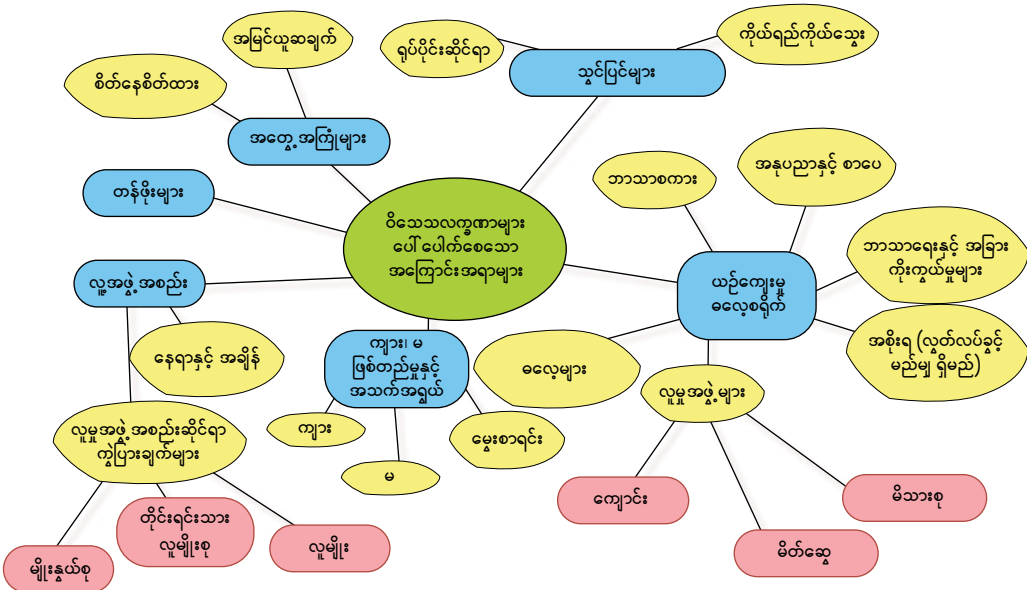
ဝိသေသလက္ခဏာများ ပေါ်ပေါက်စေသော အကြောင်းအရာများ

အတွေ့အကြုံများ

အမြင်ယူဆချက်

စိတ်နေစိတ်ထား

သွင်ပြင်များ

ရုပ်ပိုင်းဆိုင်ရာ

ကိုယ်ရည်ကိုယ်သွေး

တန်ဖိုးများ

လူ့အဖွဲ့အစည်း

နေရာနှင့် အချိန်

လူမှုအဖွဲ့အစည်းဆိုင်ရာ ကွဲပြားချက်များ

မျိုးနွယ်စု

တိုင်းရင်းသား လူမျိုးစု

လူမျိုး

ကျား၊ မ ဖြစ်တည်မှုနှင့် အသက်အရွယ်

ကျား

မ

မွေးစာရင်း

ယဉ်ကျေးမှု ဓလေ့စရိုက်

ဘာသာစကား

အနုပညာနှင့် စာပေ

ဘာသာရေးနှင့် အခြား ကိုးကွယ်မှုများ

အစိုးရ (လွတ်လပ်ခွင့် မည်မျှ ရှိမည်)

ဓလေ့များ

လူမှုအဖွဲ့များ

ကျောင်း

မိတ်ဆွေ

မိသားစု